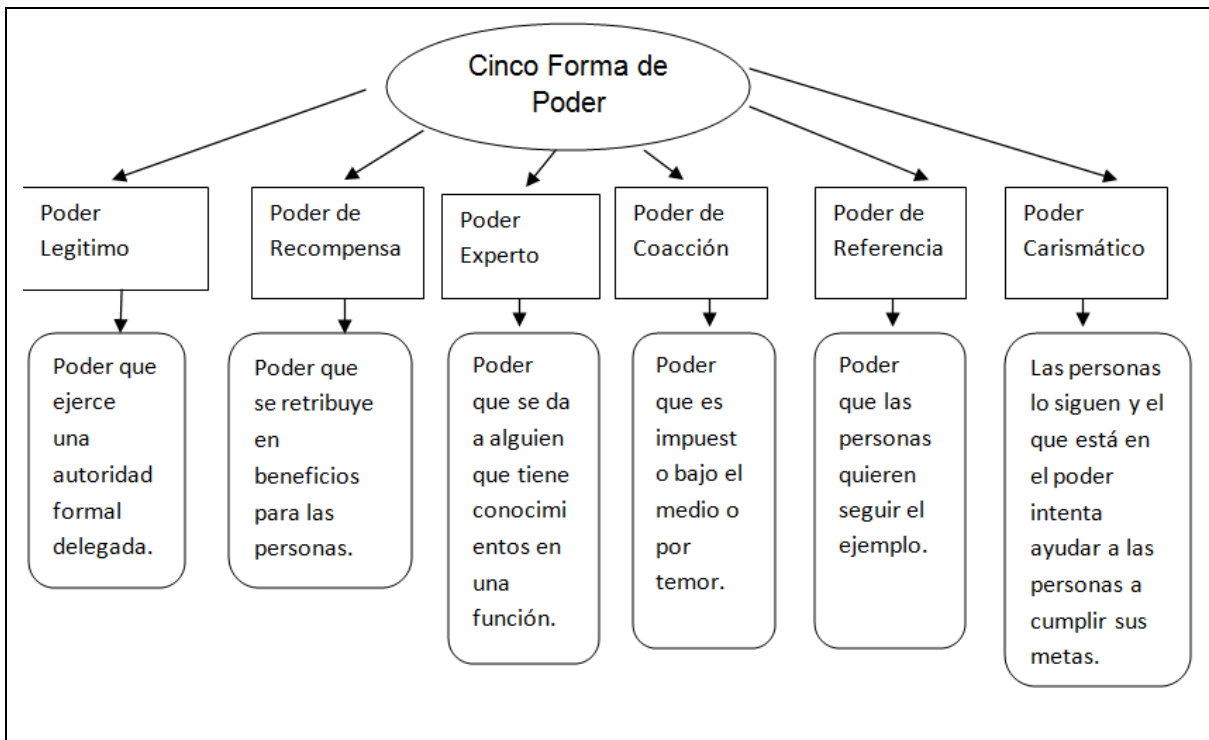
Cinco Forma de Poder

Poder Legitimo

Poder que ejerce una autoridad formal delegada.

Poder de Recompensa

Poder que se retribuye en beneficios para las personas.

Poder Experto

Poder que se da a alguien que tiene conocimi entos en una función.

Poder de Coacción

Poder que es impuest o bajo el medio o por temor.

Poder de Referencia

Poder que las personas quieren seguir el ejemplo.

Poder Carismático

Las personas lo siguen y el que está en el poder intenta ayudar a las personas a cumplir sus metas.